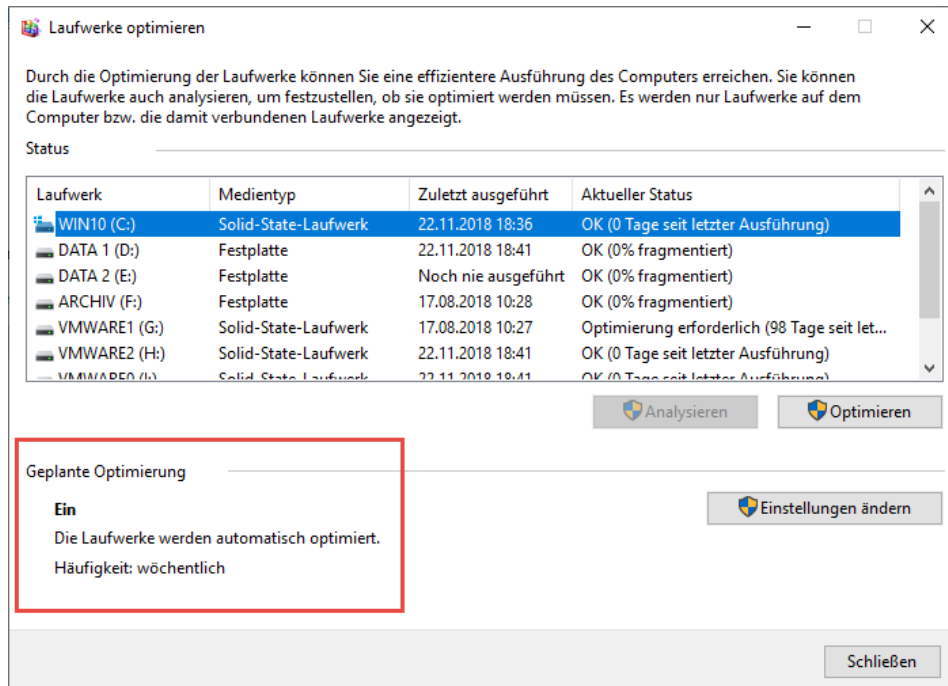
Laufwerke optimieren

Durch die Optimierung der Laufwerke können Sie eine effizientere Ausführung des Computers erreichen. Sie können die Laufwerke auch analysieren, um festzustellen, ob sie optimiert werden müssen. Es werden nur Laufwerke auf dem Computer bzw. die damit verbundenen Laufwerke angezeigt.

Status

| Laufwerk | Medientyp | Zuletzt ausgeführt | Aktueller Status |
|---|---|---|---|
| WIN10 (C:) | Solid-State-Laufwerk | 22.11.2018 18:36 | OK (0 Tage seit letzter Ausführung) |
| DATA 1 (D:) | Festplatte | 22.11.2018 18:41 | OK (0% fragmentiert) |
| DATA 2 (E:) | Festplatte | Noch nie ausgeführt | OK (0% fragmentiert) |
| ARCHIV (F:) | Festplatte | 17.08.2018 10:28 | OK (0% fragmentiert) |
| VMWARE1 (G:) | Solid-State-Laufwerk | 17.08.2018 10:27 | Optimierung erforderlich (98 Tage seit let... |
| VMWARE2 (H:) | Solid-State-Laufwerk | 22.11.2018 18:41 | OK (0 Tage seit letzter Ausführung) |
| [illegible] | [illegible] | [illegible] | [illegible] |

Analysieren
Optimieren

Geplante Optimierung

Ein
Die Laufwerke werden automatisch optimiert.
Häufigkeit: wöchentlich

Einstellungen ändern

Schließen